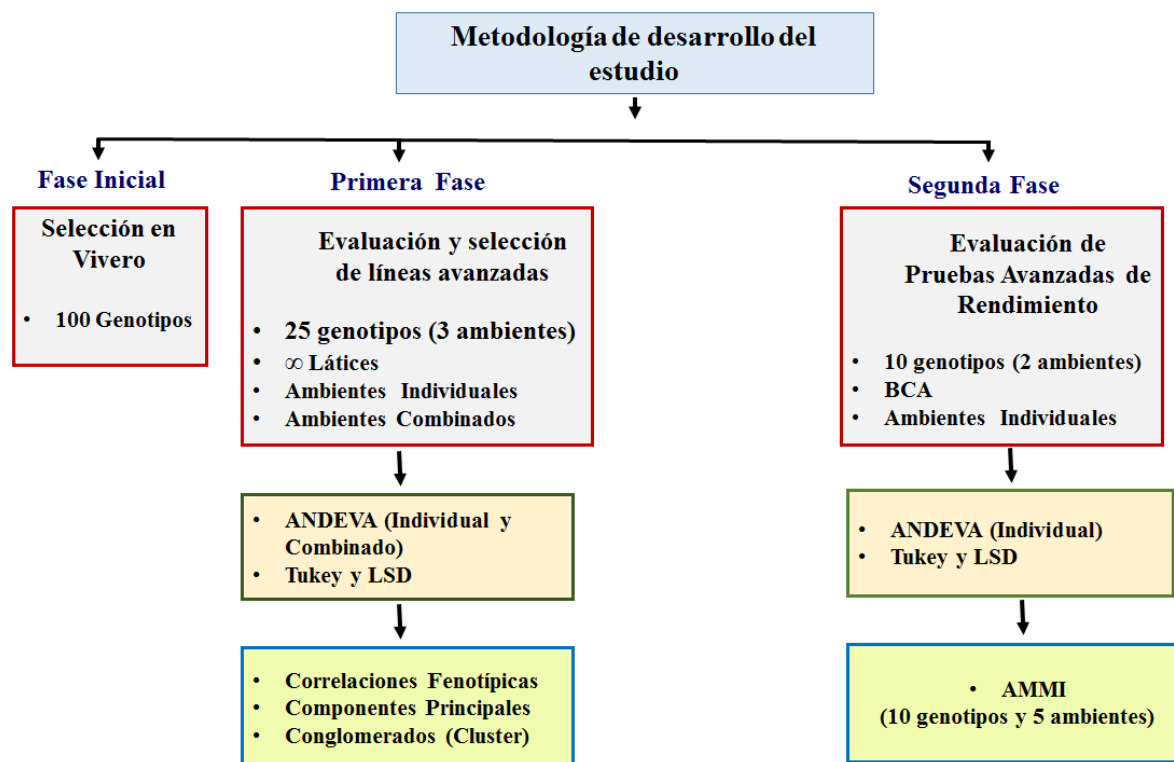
Metodología de desarrollo del estudio

Fase Inicial

Selección en Vivero

• 100 Genotipos

Primera Fase

Evaluación y selección de líneas avanzadas

• 25 genotipos (3 ambientes)
• ∞ Látices
• Ambientes Individuales
• Ambientes Combinados

• ANDEVA (Individual y Combinado)
• Tukey y LSD

• Correlaciones Fenotípicas
• Componentes Principales
• Conglomerados (Cluster)

Segunda Fase

Evaluación de Pruebas Avanzadas de Rendimiento

• 10 genotipos (2 ambientes)
• BCA
• Ambientes Individuales

• ANDEVA (Individual)
• Tukey y LSD

• AMMI
(10 genotipos y 5 ambientes)